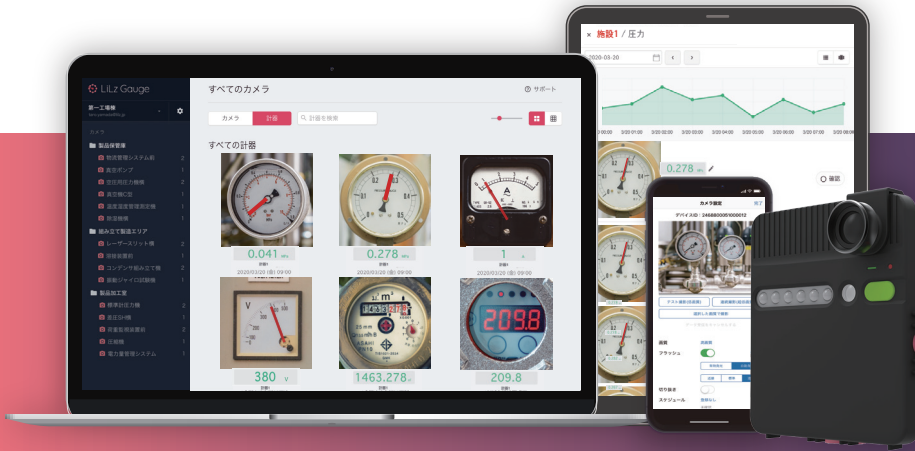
LiLz Gauge

第一工場棟

カメラ

製品保管庫

組み立て製造エリア

製品加工室

すべてのカメラ

サポート

カメラ

計器

計器を検索

すべての計器

0.041

0.278

1

380

1463.278

209.8

2020/03/20 (金) 09:00

施設1 / 圧力

2020-03-20

0.278

確認

カメラ設定

デバイスID：2468800051000012

撮影

フラッシュ

切り抜き

スケジュール